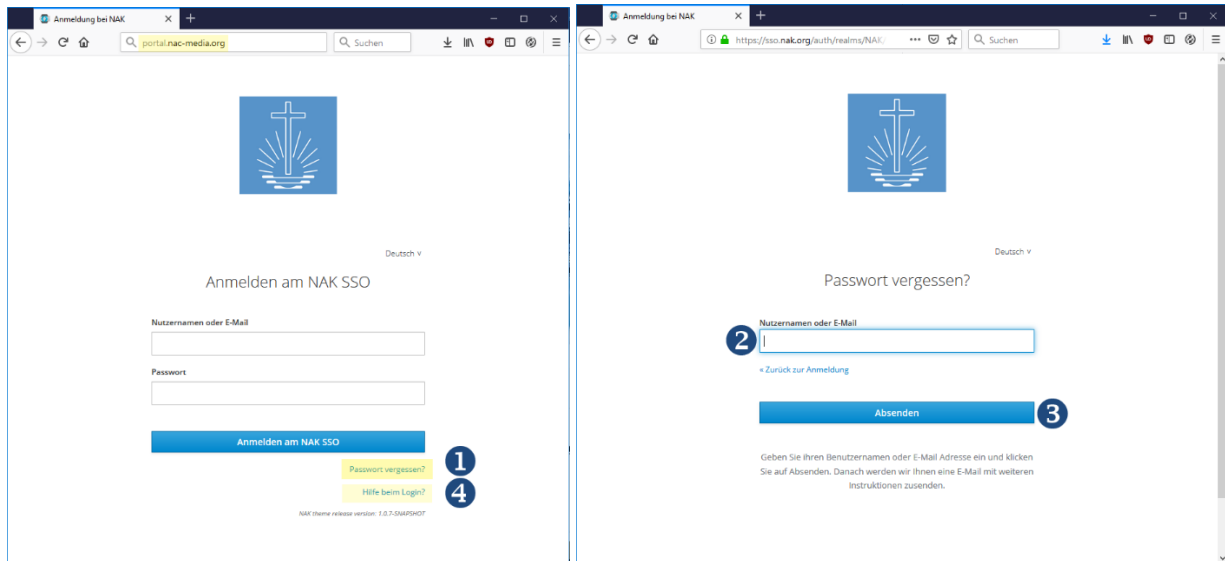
Anmeldung bei NAK

portal.nac-media.org

Suchen

Deutsch ∨

Anmelden am NAK SSO

Nutzernamen oder E-Mail

Passwort

Anmelden am NAK SSO

Passwort vergessen? 1

Hilfe beim Login? 4

NAK theme release version: 1.0.7-SNAPSHOT

Anmeldung bei NAK

https://sso.nak.org/auth/realms/NAK/

Suchen

Deutsch ∨

Passwort vergessen?

Nutzernamen oder E-Mail

2

« Zurück zur Anmeldung

Absenden 3

Geben Sie Ihren Benutzernamen oder E-Mail Adresse ein und klicken Sie auf Absenden. Danach werden wir Ihnen eine E-Mail mit weiteren Instruktionen zusenden.